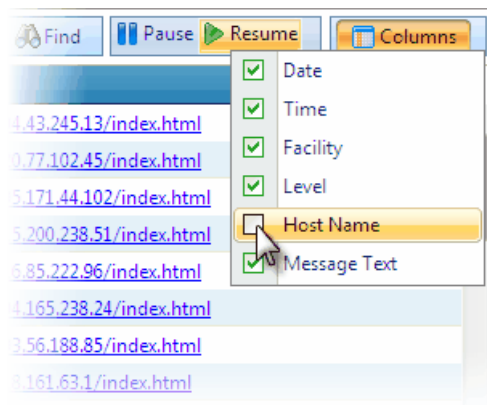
Find
Pause
Resume
Columns

Date
Time
Facility
Level
Host Name
Message Text

.43.245.13/index.html
.77.102.45/index.html
.171.44.102/index.html
.200.238.51/index.html
.85.222.96/index.html
.165.238.24/index.html
.56.188.85/index.html
.161.63.1/index.html